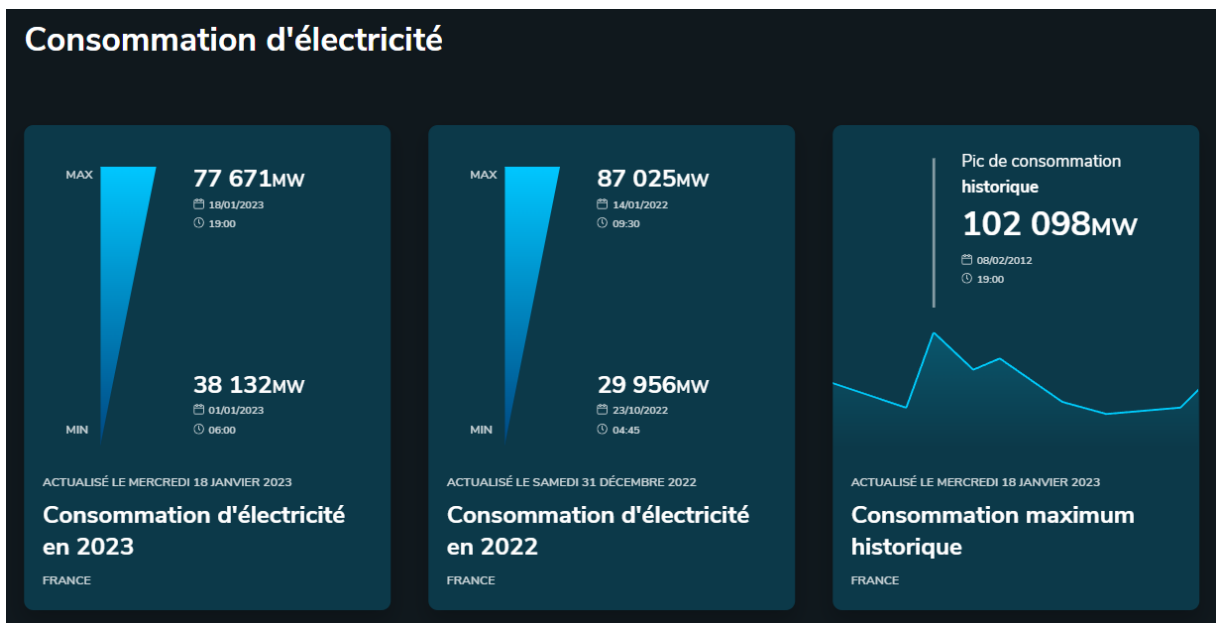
Consommation d'électricité

MAX
77 671MW
18/01/2023
19:00

38 132MW
01/01/2023
06:00
MIN

ACTUALISÉ LE MERCREDI 18 JANVIER 2023
Consommation d'électricité en 2023
FRANCE

MAX
87 025MW
14/01/2022
09:30

29 956MW
23/10/2022
04:45
MIN

ACTUALISÉ LE SAMEDI 31 DÉCEMBRE 2022
Consommation d'électricité en 2022
FRANCE

Pic de consommation historique
102 098MW
08/02/2012
19:00

ACTUALISÉ LE MERCREDI 18 JANVIER 2023
Consommation maximum historique
FRANCE